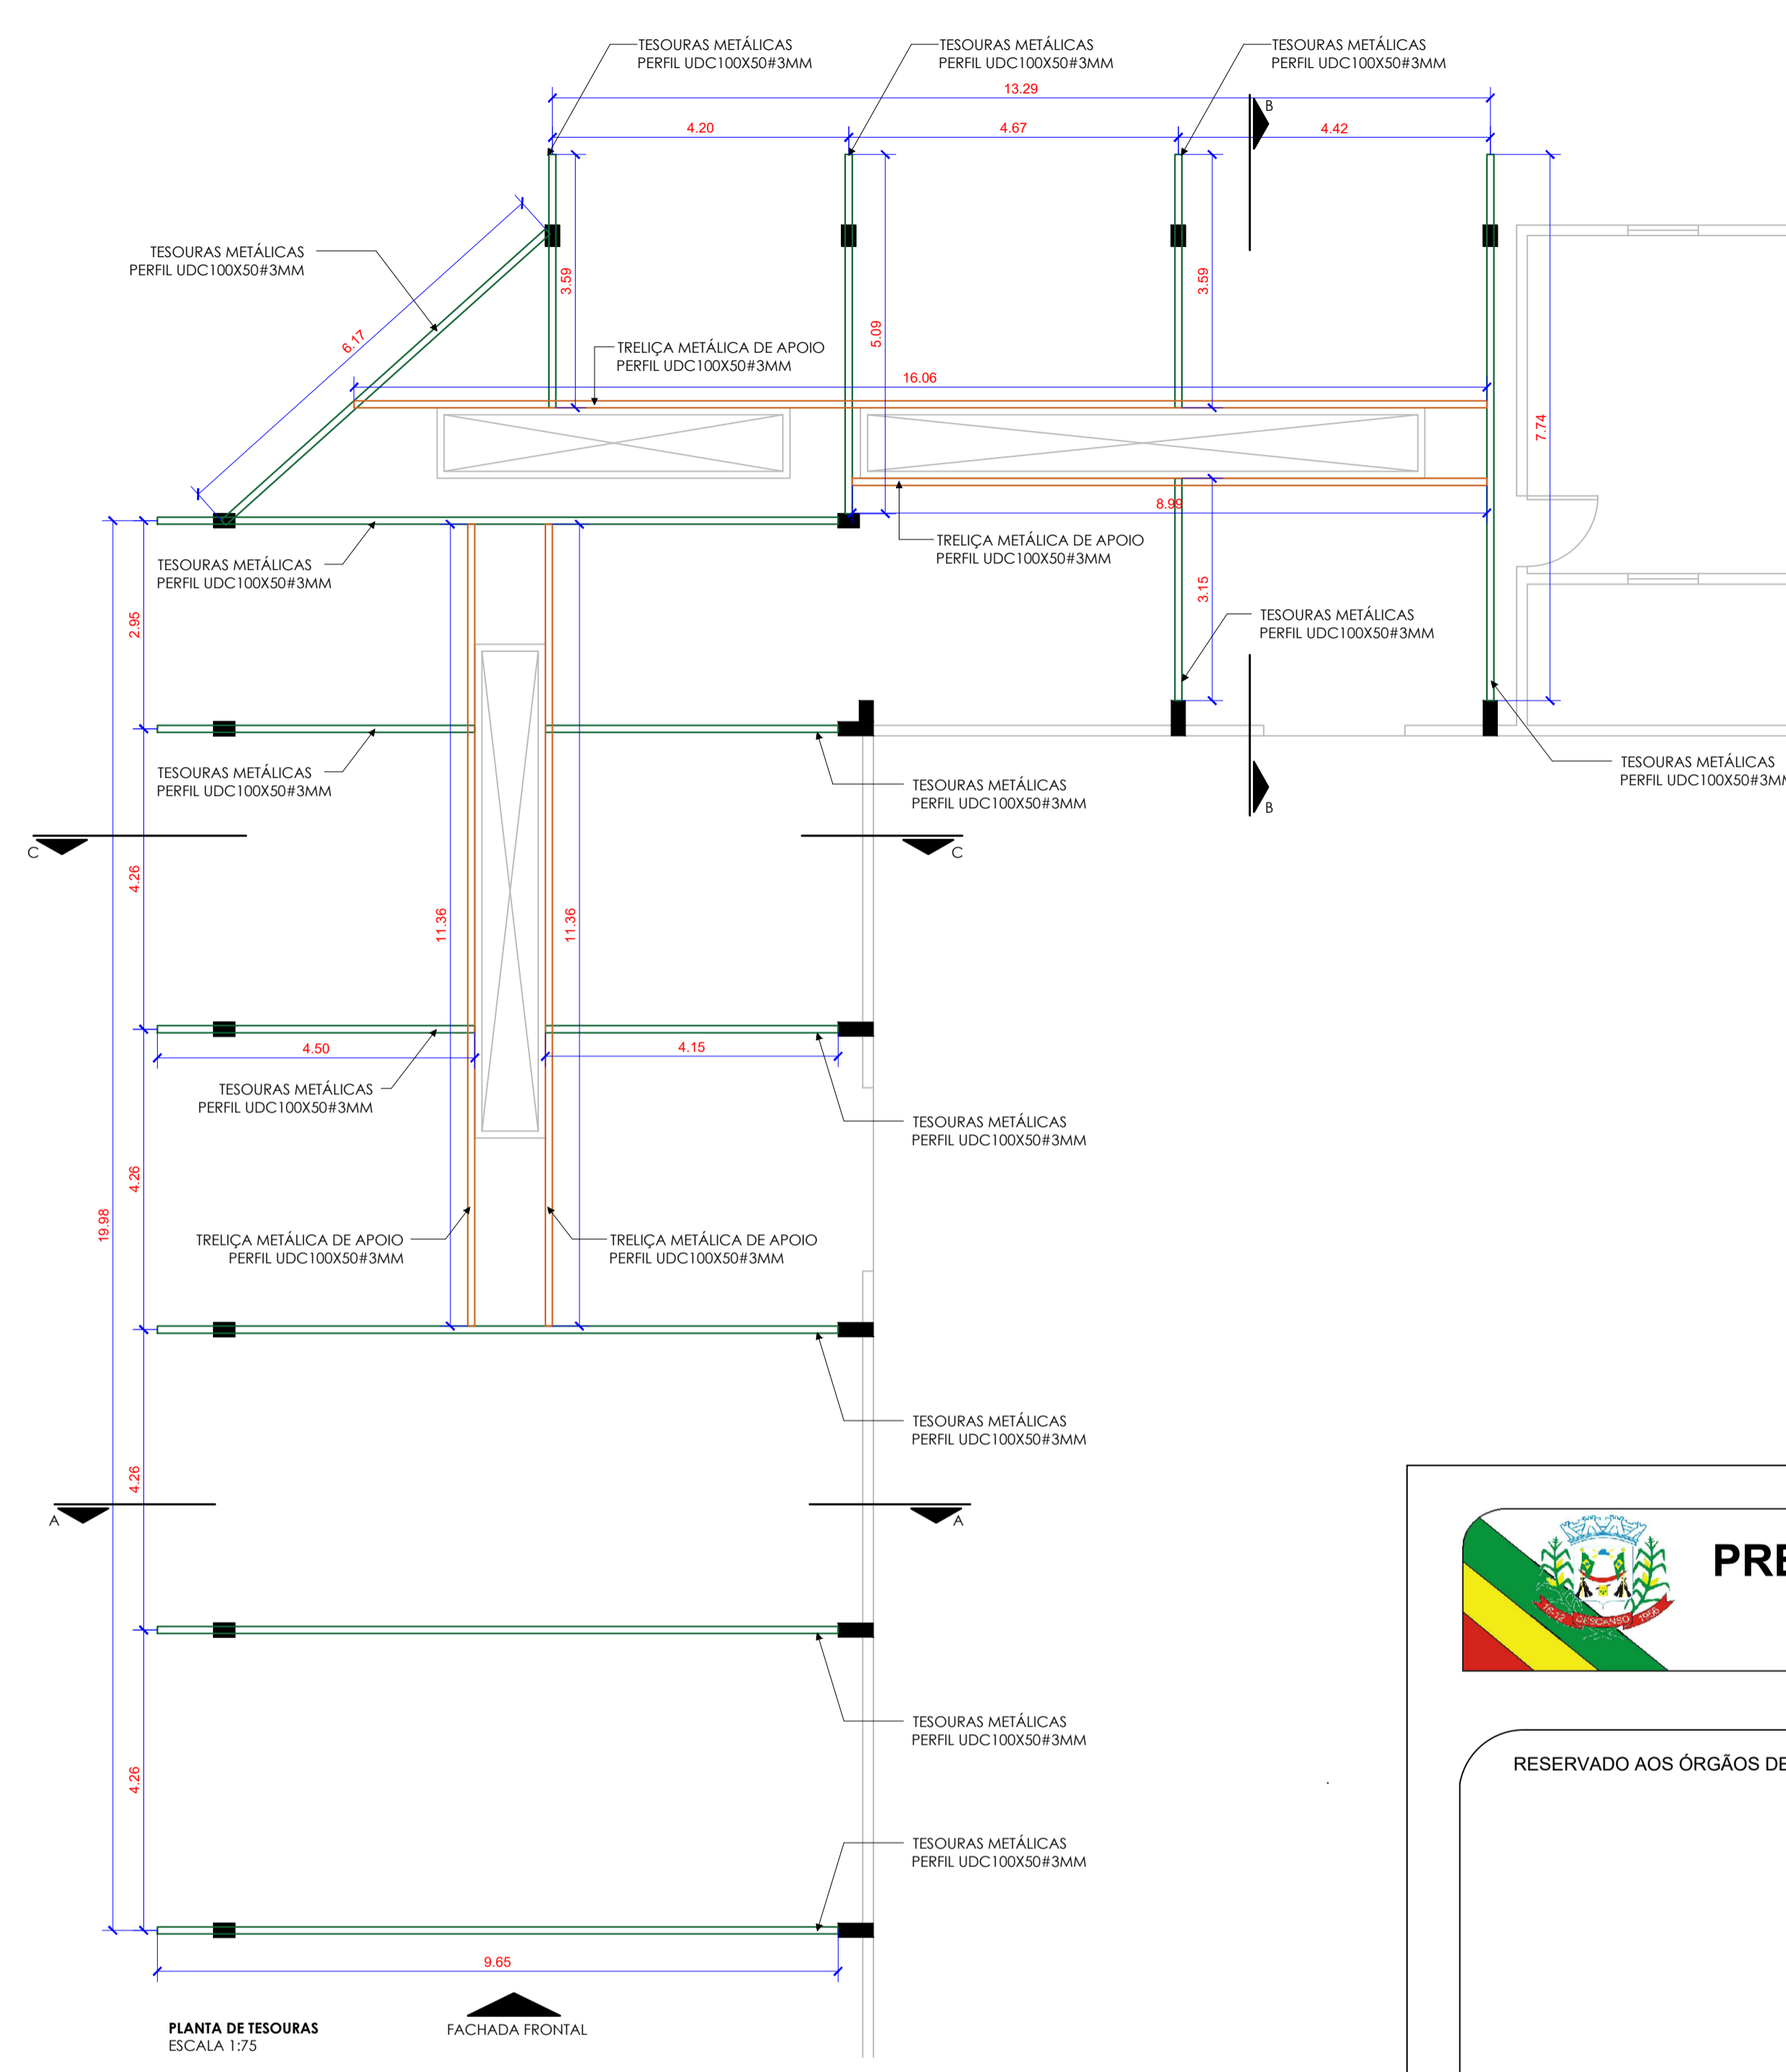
TESOURAS METÁLICAS
PERFIL UDC100X50#3MM

TESOURAS METÁLICAS
PERFIL UDC100X50#3MM

TESOURAS METÁLICAS
PERFIL UDC100X50#3MM

13.29

4.20

4.67

4.42

B

TESOURAS METÁLICAS
PERFIL UDC100X50#3MM

3.59

5.09

3.59

6.17

TRELIÇA METÁLICA DE APOIO
PERFIL UDC100X50#3MM

16.06

7.74

8.99

TESOURAS METÁLICAS
PERFIL UDC100X50#3MM

TRELIÇA METÁLICA DE APOIO
PERFIL UDC100X50#3MM

2.95

3.15

TESOURAS METÁLICAS
PERFIL UDC100X50#3MM

TESOURAS METÁLICAS
PERFIL UDC100X50#3MM

TESOURAS METÁLICAS
PERFIL UDC100X50#3MM

TESOURAS METÁLICAS
PERFIL UDC100X50#3MM

B

C

C

4.26

11.36

11.36

4.50

4.15

TESOURAS METÁLICAS
PERFIL UDC100X50#3MM

TESOURAS METÁLICAS
PERFIL UDC100X50#3MM

4.26

19.98

TRELIÇA METÁLICA DE APOIO
PERFIL UDC100X50#3MM

TRELIÇA METÁLICA DE APOIO
PERFIL UDC100X50#3MM

TESOURAS METÁLICAS
PERFIL UDC100X50#3MM

4.26

A

A

PRE

DESCANSO

TESOURAS METÁLICAS
PERFIL UDC100X50#3MM

RESERVADO AOS ÓRGÃOS DE

4.26

TESOURAS METÁLICAS
PERFIL UDC100X50#3MM

9.65

PLANTA DE TESOURAS
ESCALA 1:75

FACHADA FRONTAL